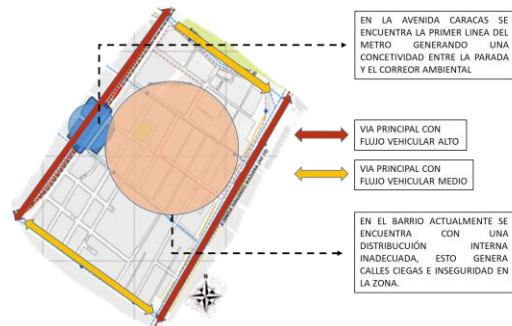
EN LA AVENIDA CARACAS SE ENCUENTRA LA PRIMER LINEA DEL METRO GENERANDO UNA CONCETIVIDAD ENTRE LA PARADA Y EL CORREOR AMBIENTAL

VIA PRINCIPAL CON FLUJO VEHICULAR ALTO

VIA PRINCIPAL CON FLUJO VEHICULAR MEDIO

EN EL BARRIO ACTUALMENTE SE ENCUENTRA CON UNA DISTRIBUCIÓN INTERNA INADECUADA, ESTO GENERA CALLES CIEGAS E INSEGURIDAD EN LA ZONA.

N